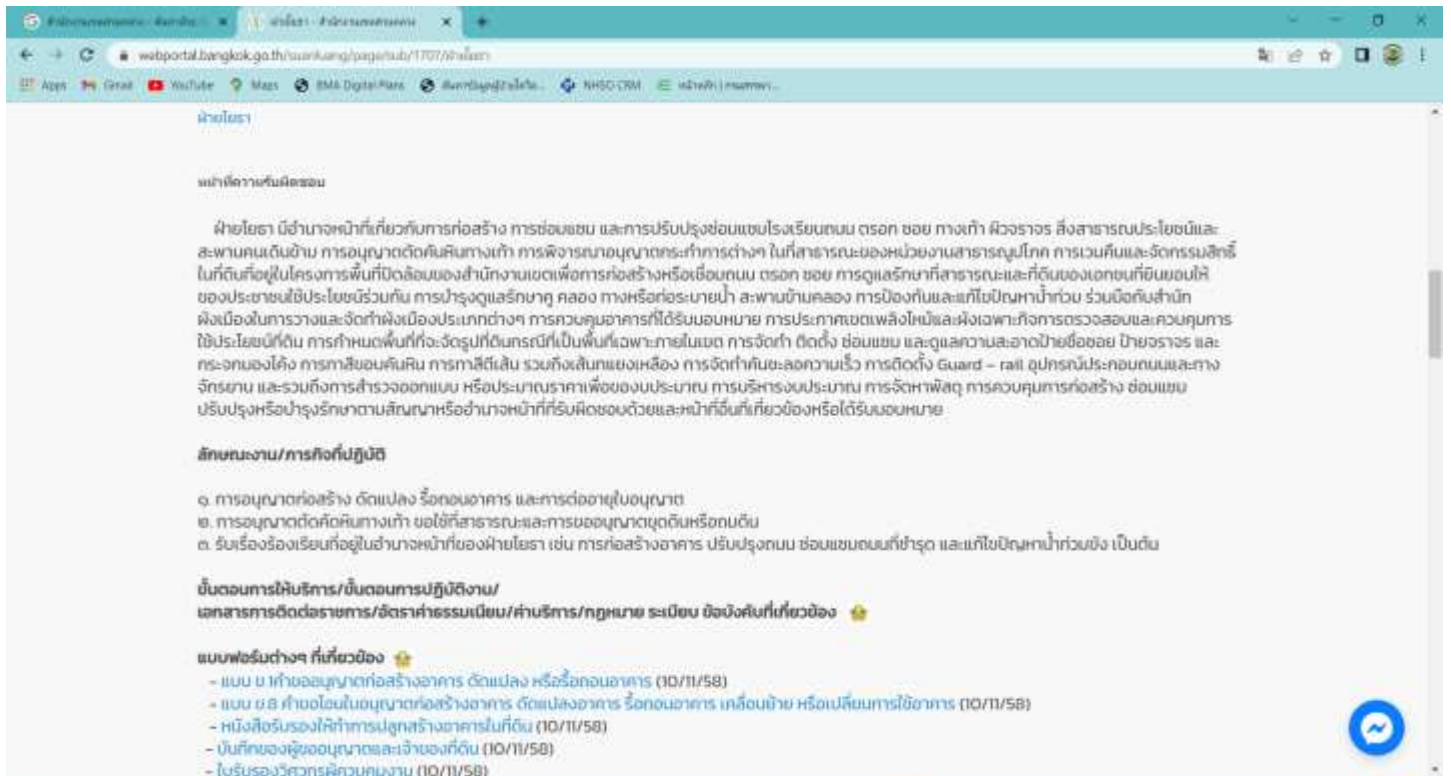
webportal.bangkok.go.th/suankuang/page/sub/1707/ฝ่ายโยธา

Apps Gmail YouTube Maps BMA Digital Plans NHSO CRM

ฝ่ายโยธา

หน้าที่ความรับผิดชอบ

ฝ่ายโยธา มีอำนาจหน้าที่เกี่ยวกับการก่อสร้าง การซ่อมแซม และการปรับปรุงซ่อมแซมโรงเรียนถนน ตรอก ซอย ทางเท้า ผิวจราจร สิ่งสาธารณประโยชน์และสะพานคนเดินข้าม การอนุญาตตัดคันหินทางเท้า การพิจารณาอนุญาตกระทำการต่างๆ ในที่สาธารณะของหน่วยงานสาธารณูปโภค การเวนคืนและจัดกรรมสิทธิ์ในที่ดินที่อยู่ในโครงการพื้นที่ปิดล้อมของสำนักงานเขตเพื่อการก่อสร้างหรือเชื่อมถนน ตรอก ซอย การดูแลรักษาที่สาธารณะและที่ดินของเอกชนที่ยินยอมให้ของประชาชนใช้ประโยชน์ร่วมกัน การบำรุงดูแลรักษาคู คลอง ทางหรือท่อระบายน้ำ สะพานข้ามคลอง การป้องกันและแก้ไขปัญหาน้ำท่วม ร่วมมือกับสำนักผังเมืองในการวางและจัดทำผังเมืองประเภทต่างๆ การควบคุมอาคารที่ได้รับมอบหมาย การประกาศเขตเพลิงไหม้และผังเฉพาะกิจการตรวจสอบและควบคุมการใช้ประโยชน์ที่ดิน การกำหนดพื้นที่ที่จะจัดรูปที่ดินกรณีที่เป็นพื้นที่เฉพาะภายในเขต การจัดทำ ติดตั้ง ซ่อมแซม และดูแลความสะอาดป้ายชื่อซอย ป้ายจราจร และกระจกมองโค้ง การทาสีขอบคันหิน การทาสีตีเส้น รวมถึงเส้นแยงเหลือง การจัดทำคันชะลอความเร็ว การติดตั้ง Guard – rail อุปกรณ์ประกอบถนนและทางจักรยาน และรวมถึงการสำรวจออกแบบ หรือประมาณราคาเพื่อของบประมาณ การบริหารงบประมาณ การจัดหาพัสดุ การควบคุมการก่อสร้าง ซ่อมแซม ปรับปรุงหรือบำรุงรักษาตามสัญญาหรืออำนาจหน้าที่ที่รับผิดชอบด้วยและหน้าที่อื่นที่เกี่ยวข้องหรือได้รับมอบหมาย

ลักษณะงาน/ภารกิจที่ปฏิบัติ

๑. การอนุญาตก่อสร้าง ดัดแปลง รื้อถอนอาคาร และการต่ออายุใบอนุญาต
๒. การอนุญาตตัดคันหินทางเท้า ขอใช้ที่สาธารณะและการขออนุญาตขุดดินหรือถมดิน
๓. รับเรื่องร้องเรียนที่อยู่ในอำนาจหน้าที่ของฝ่ายโยธา เช่น การก่อสร้างอาคาร ปรับปรุงถนน ซ่อมแซมถนนที่ชำรุด และแก้ไขปัญหาน้ำท่วมขัง เป็นต้น

ขั้นตอนการให้บริการ/ขั้นตอนการปฏิบัติงาน/
เอกสารการติดต่อราชการ/อัตราค่าธรรมเนียม/ค่าบริการ/กฎหมาย ระเบียบ ข้อบังคับที่เกี่ยวข้อง

แบบฟอร์มต่างๆ ที่เกี่ยวข้อง
- แบบ ข.1 คำขออนุญาตก่อสร้างอาคาร ดัดแปลง หรือรื้อถอนอาคาร (10/11/58)
- แบบ ข.8 คำขอโอนใบอนุญาตก่อสร้างอาคาร ดัดแปลงอาคาร รื้อถอนอาคาร เคลื่อนย้าย หรือเปลี่ยนการใช้อาคาร (10/11/58)
- หนังสือรับรองให้ทำการปลูกสร้างอาคารในที่ดิน (10/11/58)
- บันทึกของผู้ขออนุญาตและเจ้าของที่ดิน (10/11/58)
- ใบรับรองวิศวกรผู้ควบคุมงาน (10/11/58)